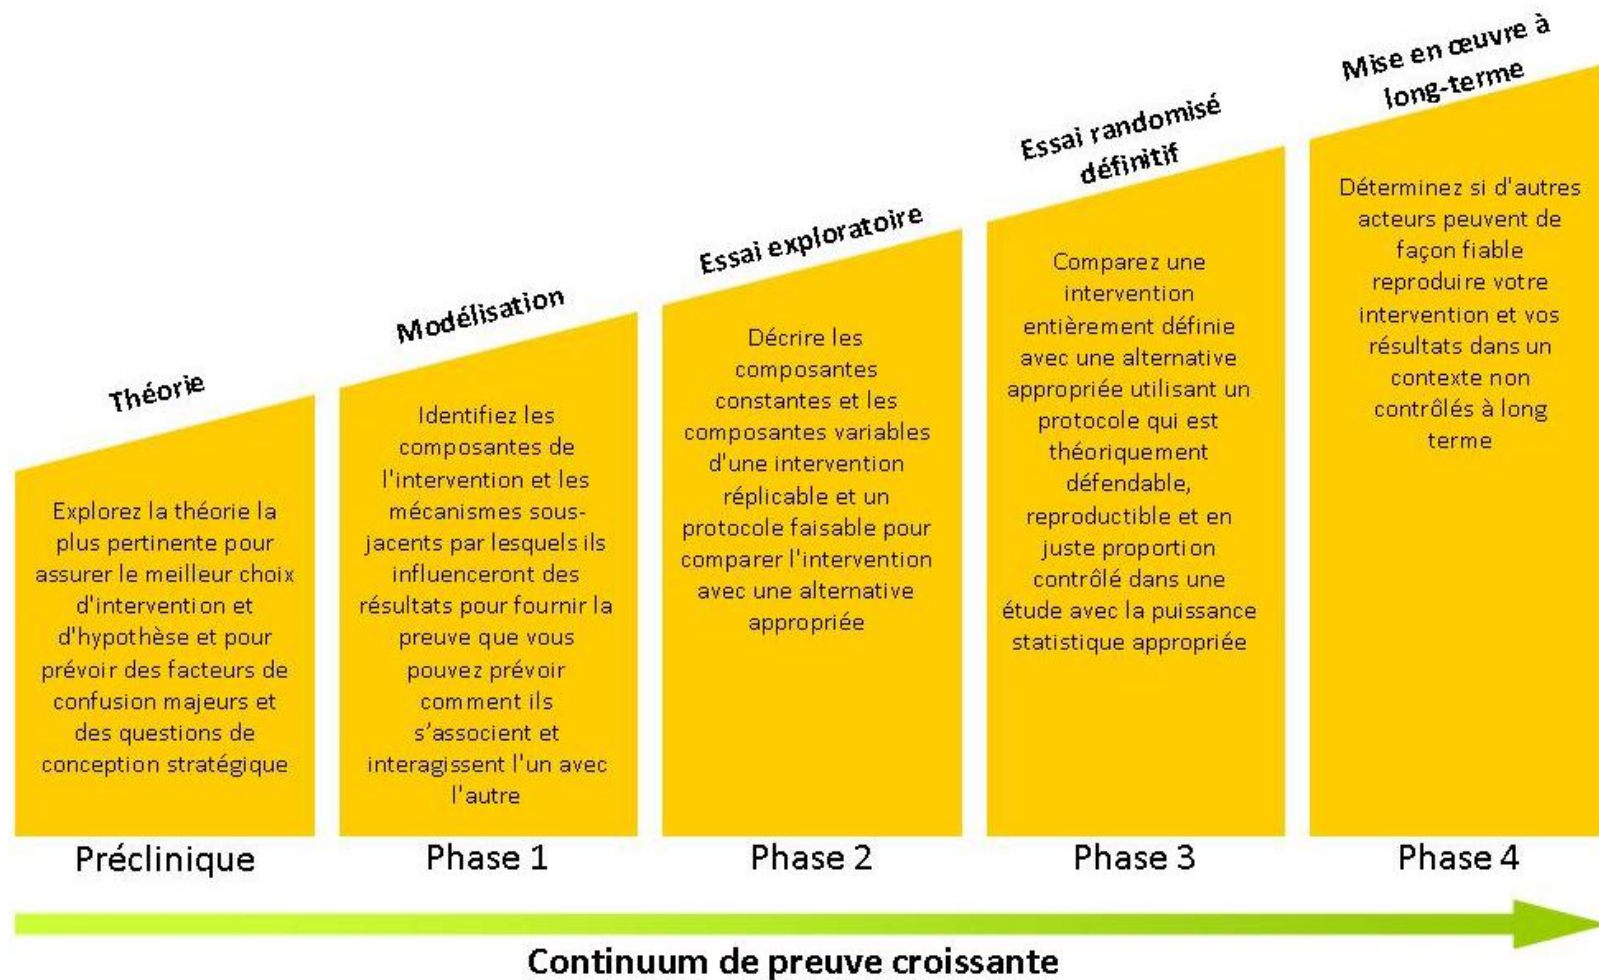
Théorie

Explorez la théorie la plus pertinente pour assurer le meilleur choix d'intervention et d'hypothèse et pour prévoir des facteurs de confusion majeurs et des questions de conception stratégique

Préclinique

Modélisation

Identifiez les composantes de l'intervention et les mécanismes sous-jacents par lesquels ils influenceront des résultats pour fournir la preuve que vous pouvez prévoir comment ils s'associent et interagissent l'un avec l'autre

Phase 1

Essai exploratoire

Décrire les composantes constantes et les composantes variables d'une intervention réplicable et un protocole faisable pour comparer l'intervention avec une alternative appropriée

Phase 2

Essai randomisé définitif

Comparez une intervention entièrement définie avec une alternative appropriée utilisant un protocole qui est théoriquement défendable, reproductible et en juste proportion contrôlé dans une étude avec la puissance statistique appropriée

Phase 3

Mise en œuvre à long-terme

Déterminez si d'autres acteurs peuvent de façon fiable reproduire votre intervention et vos résultats dans un contexte non contrôlés à long terme

Phase 4

Continuum de preuve croissante